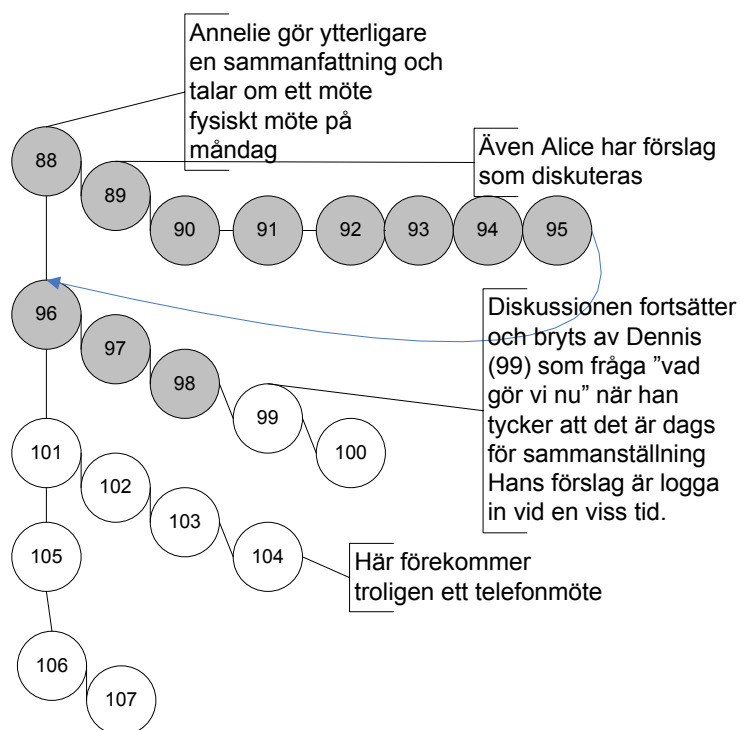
Annelie gör ytterligare en sammanfattning och talar om ett möte fysiskt möte på måndag

88

89

Även Alice har förslag som diskuteras

90

91

92

93

94

95

96

Diskussionen fortsätter och bryts av Dennis (99) som fråga ”vad gör vi nu” när han tycker att det är dags för sammanställning Hans förslag är logga in vid en viss tid.

97

98

99

100

101

102

103

104

Här förekommer troligen ett telefonmöte

105

106

107